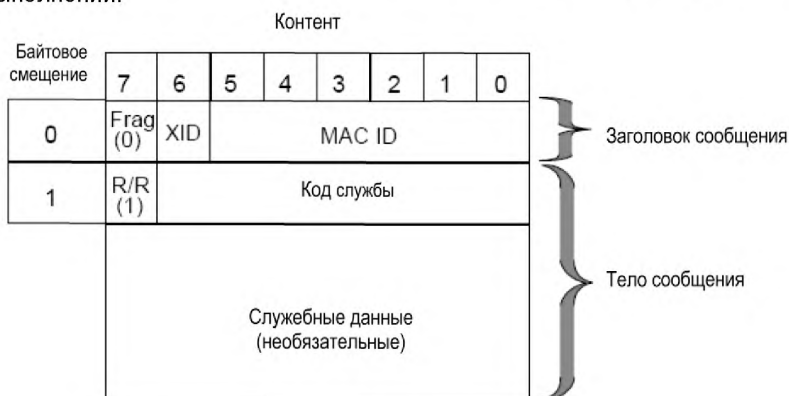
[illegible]

Контент

| Байтовое смещение | 7 | 6 | 5 | 4 | 3 | 2 | 1 | 0 |
|---|---|---|---|---|---|---|---|---|
| 0 | Frag (0) | XID | MAC ID | | | | | |
| 1 | R/R (1) | Код службы | | | | | | |
| | Служебные данные (необязательные) | | | | | | | |

Заголовок сообщения

Тело сообщения